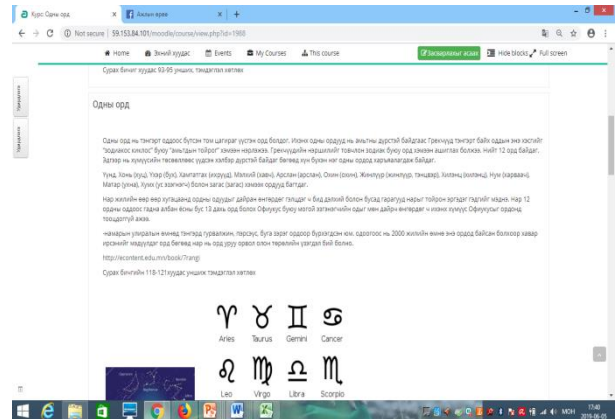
Курс: Одны орд | Анхан шат | +

Not secure | 59.153.84.101/moodle/course/view.php?id=1988

Home | Зөвлөгөө | Events | My Courses | This course | Засварлалт эхлэх | Hide blocks | Full screen

Сурах бичиг хуудас 93-95 уншиж, тэмдэглэл хөтлөх

Одны орд

Одны орд нь тэнгэрт оддоос бүтсэн том шигтгэр үүсгэн орд болдог. Иохэн одны ордууд нь амьтны дүрстэй байдгаас Грекчүүд тэнгэрт байх оддын энэ хэсгийг "зодиакос киклос" буюу "амьтдын тойрог" хэмээн нэрлэжээ. Грекчүүдийн нэршлийг товчлон зодиак буюу орд хэмээн ашиглах болжээ. Нийт 12 орд байдаг. Эдгээр нь хүмүүсийн төсөөллөөс үүдэн хэлбэр дүрстэй байдаг бөгөөд үүн бүхэн нэг одны ордод харьялагддаг байдаг.

Үхэр, Хонь (хуц), Ихэр (бух), Хавчаахай (ихэрүүд), Матар (хавч), Арслан (арслан), Охин (охин), Жинлүүр (жинлүүр, тэнцвэр), Хилэнц (хилэнц), Нум (харваач), Матар (унэн), Хумх (ус зөөгчийн) болон загас (загас) хэмээх ордууд багтдаг.

Нар жилийн өөр өөр хугацаанд одны ордууд дайран өнгөрдөг гэлцдэг ч бид дэлхий болон бусад гарагууд нарыг тойрон эргэдэг гэдгийг мэднэ. Нар 12 одны ордоос гадна албан ёсны бус 13 дахь орд болох Офиухус буюу могой хэлэнгчийн одыг мөн дайран өнгөрдөг ч иохэн хүмүүс Офиухусыг ордонд тооцдоггүй ажээ.

-намарын урьтаж өнгөрч тэнгэрд гурваахын, персеус, буга зэрэг оддоор бүрхэгдсэн юм. оддоос нь 2000 жилийн өмнө энэ ордод байсан болохоор хавар ирсэнийг мэдүүлдэг орд бөгөөд нар нь орд руу орвол олон тэрлийн үзэгдэл бий болно.

http://econtent.edu.mn/book/7rangi

Сурах бичгийн 118-121хуудас уншиж тэмдэглэл хөтлөх

Aries | Taurus | Gemini | Cancer
Leo | Virgo | Libra | Scorpio

Тэмдэглэл
Тэмдэглэл

MOH 17:40 2016-06-03